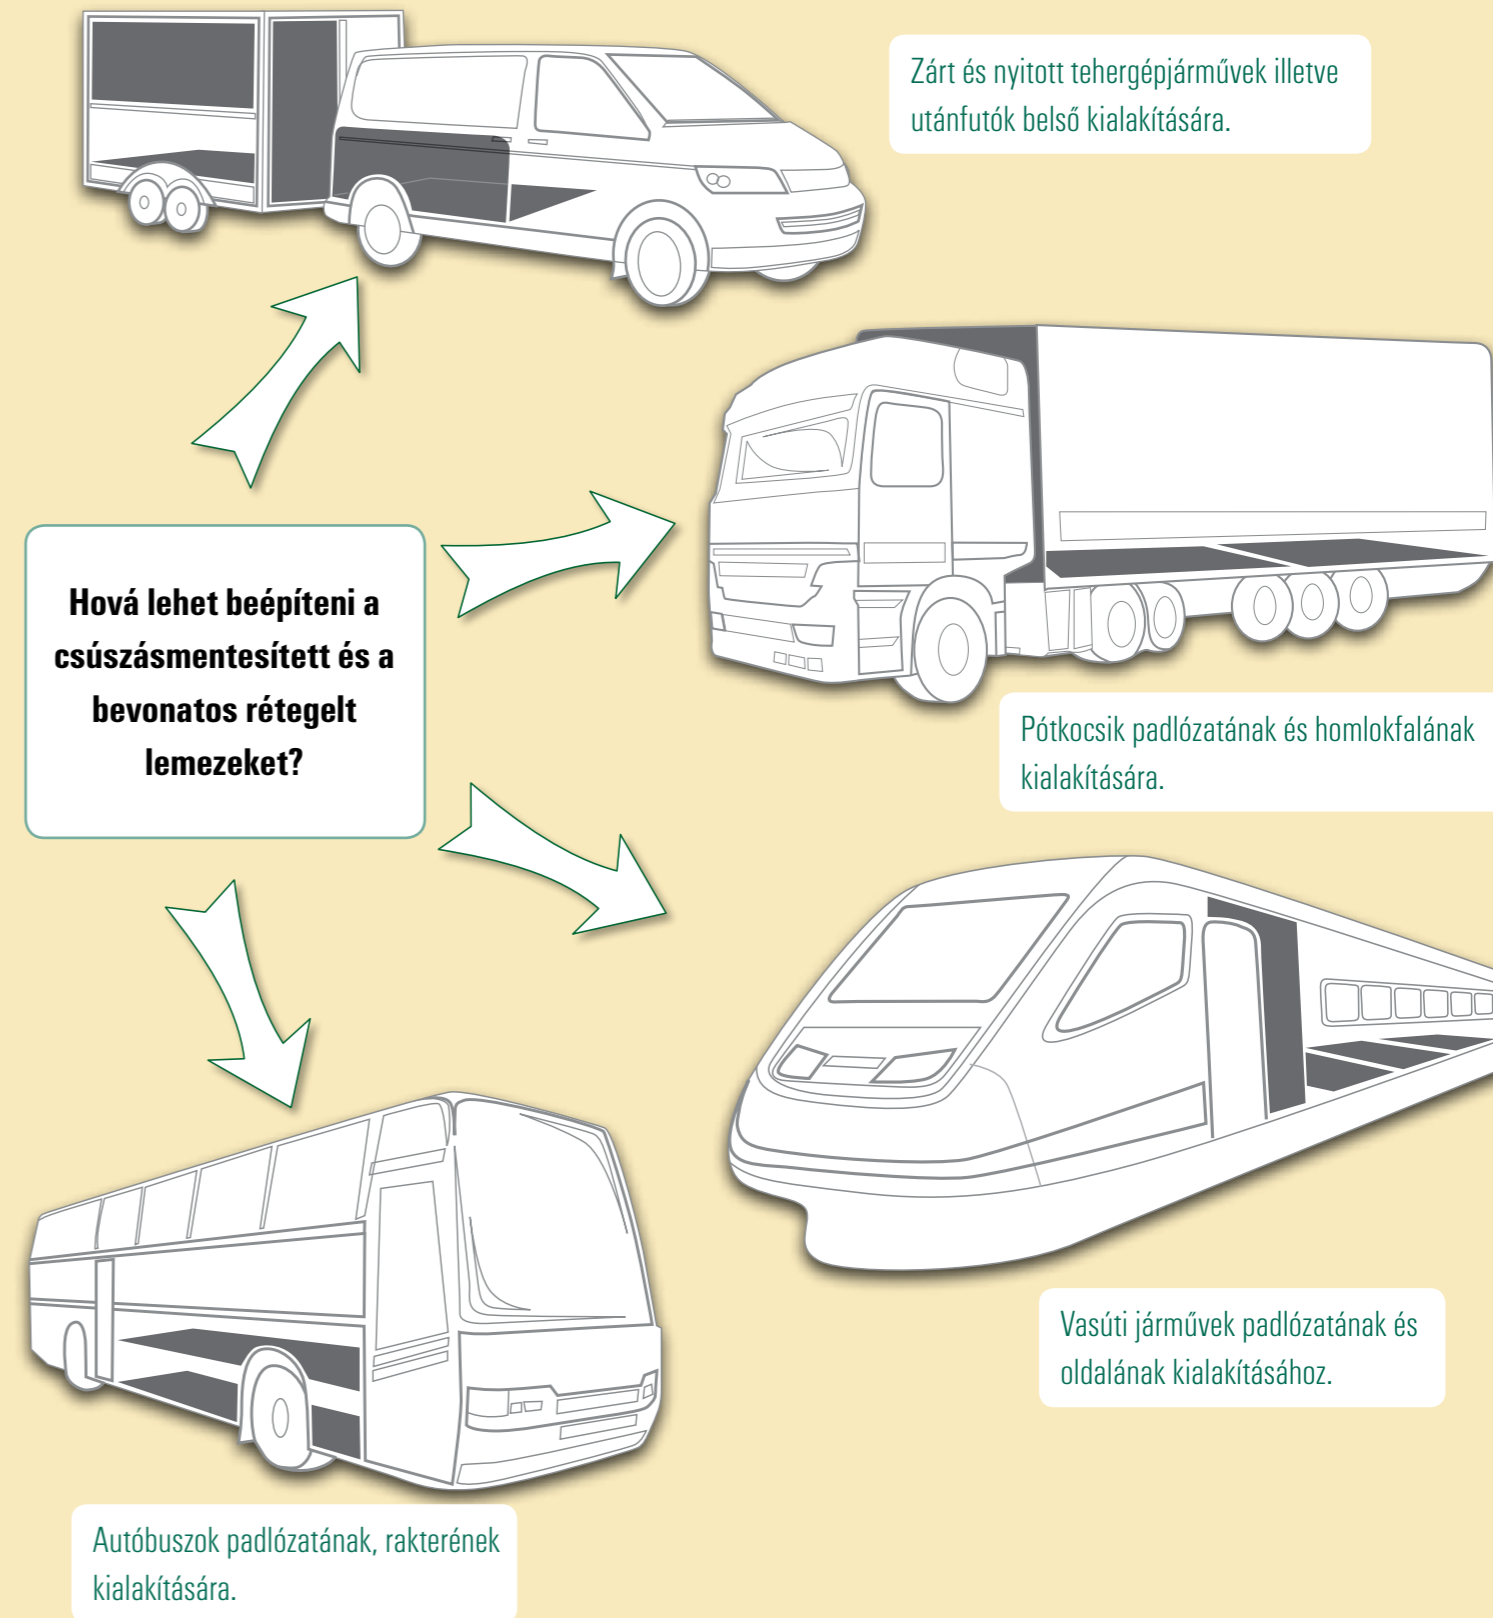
Zárt és nyitott tehergépjárművek illetve utánfutók belső kialakítására.

Hová lehet beépíteni a csúszásmentesített és a bevonatos rétegelt lemezeket?

Pótkocsik padlózatának és homlokfalának kialakítására.

Vasúti járművek padlózatának és oldalának kialakításához.

Autóbuszok padlózatának, rakterének kialakítására.